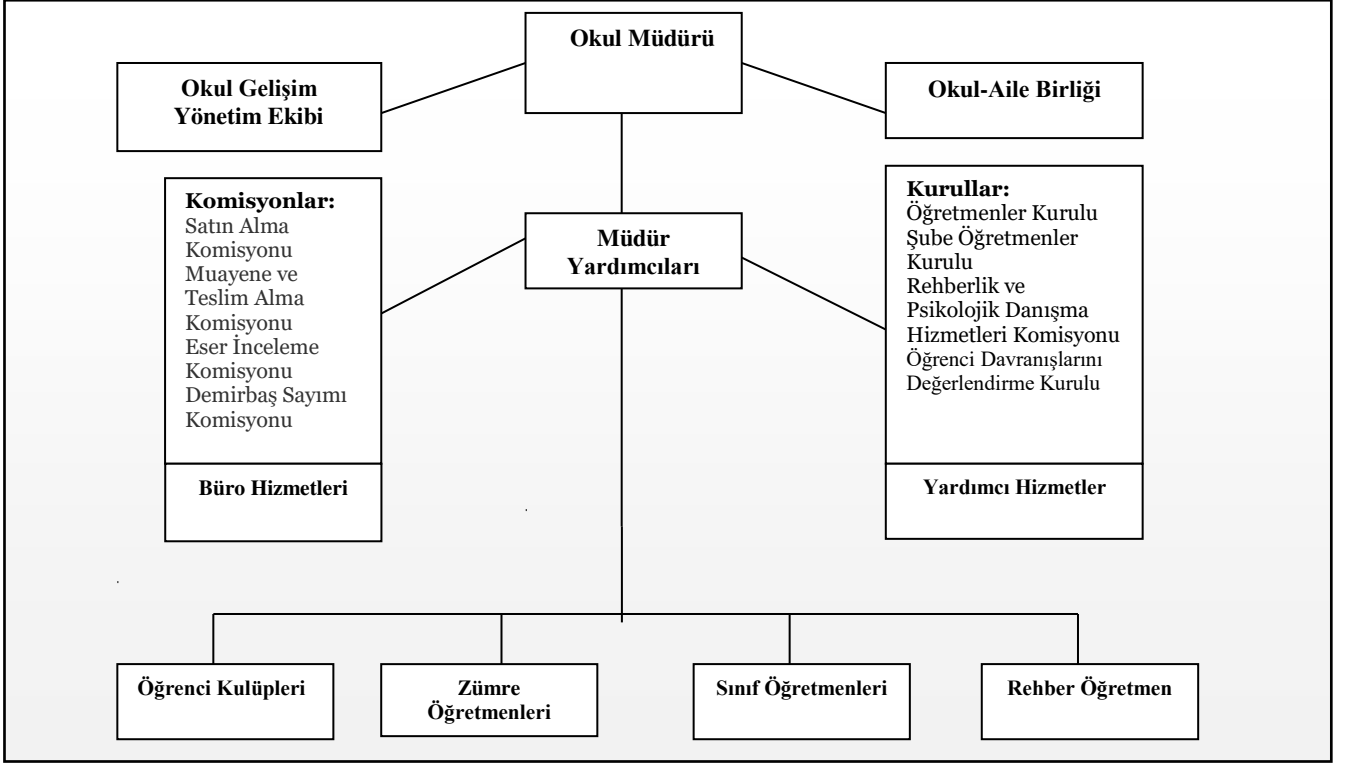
Okul Müdürü

Okul Gelişim Yönetim Ekibi

Okul-Aile Birliği

Komisyonlar:
Satın Alma Komisyonu
Muayene ve Teslim Alma Komisyonu
Eser İnceleme Komisyonu
Demirbaş Sayımı Komisyonu

Büro Hizmetleri

Müdür Yardımcıları

Kurullar:
Öğretmenler Kurulu
Şube Öğretmenler Kurulu
Rehberlik ve Psikolojik Danışma Hizmetleri Komisyonu
Öğrenci Davranışlarını Değerlendirme Kurulu

Yardımcı Hizmetler

Öğrenci Kulüpleri

Zümre Öğretmenleri

Sınıf Öğretmenleri

Rehber Öğretmen